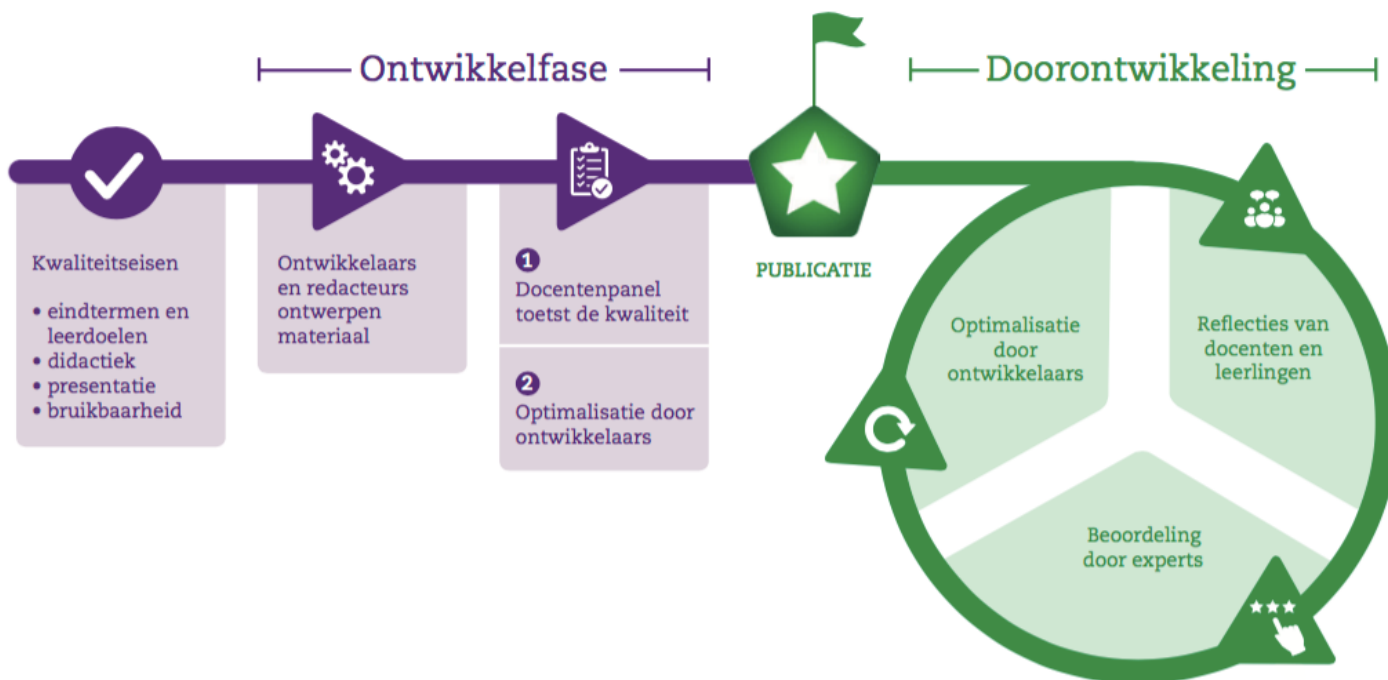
Ontwikkelfase

Doorontwikkeling

Kwaliteitseisen

• eindtermen en leerdoelen
• didactiek
• presentatie
• bruikbaarheid

Ontwikkelaars en redacteurs ontwerpen materiaal

1 Docentenpanel toetst de kwaliteit

2 Optimalisatie door ontwikkelaars

PUBLICATIE

Optimalisatie door ontwikkelaars

Reflecties van docenten en leerlingen

Beoordeling door experts